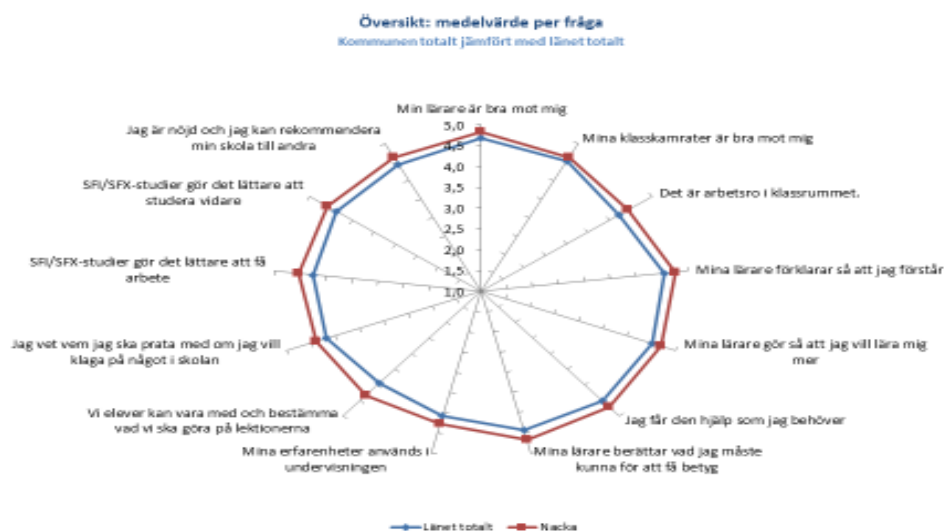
Översikt: medelvärde per fråga
Kommunen totalt jämfört med länet totalt

Min lärare är bra mot mig
5,0
4,5
4,0
3,5
3,0
2,5
2,0
1,5
1,0

Mina klasskamrater är bra mot mig

Det är arbetsro i klassrummet.

Mina lärare förklarar så att jag förstår

Mina lärare gör så att jag vill lära mig mer

Jag får den hjälp som jag behöver

Mina lärare berättar vad jag måste kunna för att få betyg

Mina erfarenheter används i undervisningen

Vi elever kan vara med och bestämme vad vi ska göra på lektionerna

Jag vet vem jag ska prata med om jag vill klaga på något i skolan

SFI/SFX-studier gör det lättare att få arbete

SFI/SFX-studier gör det lättare att studera vidare

Jag är nöjd och jag kan rekommendera min skola till andra

Länet totalt
Nacka